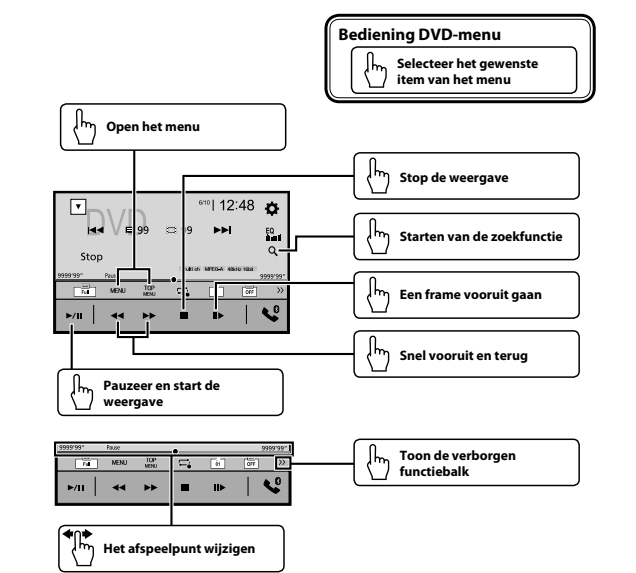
Bediening DVD-menu

Selecteer het gewenste item van het menu

Open het menu

Stop de weergave

Starten van de zoekfunctie

Een frame vooruit gaan

Snel vooruit en terug

Pauzeer en start de weergave

DVD

6/10 | 12:48

99

9

EQ

Stop

9999'99" Pause 9999'99"

5.1ch MPEG-A 48kHz 16bit

Full MENU TOP MENU OFF

Toon de verborgen functiebalk

9999'99" Pause 9999'99"

Full MENU TOP MENU 01 OFF

Het afspeelpunt wijzigen